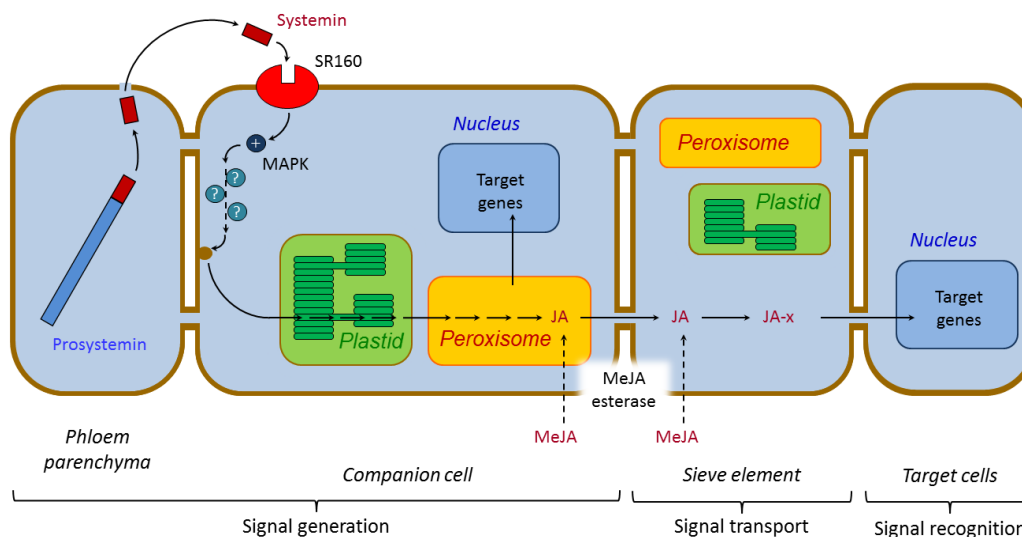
Systemin

SR160

+

MAPK

?

?

?

Prosystemin

Nucleus

Target genes

Plastid

Peroxisome

JA

Peroxisome

Plastid

JA

JA-x

Nucleus

Target genes

MeJA esterase

MeJA

MeJA

Phloem parenchyma

Companion cell

Sieve element

Target cells

Signal generation

Signal transport

Signal recognition